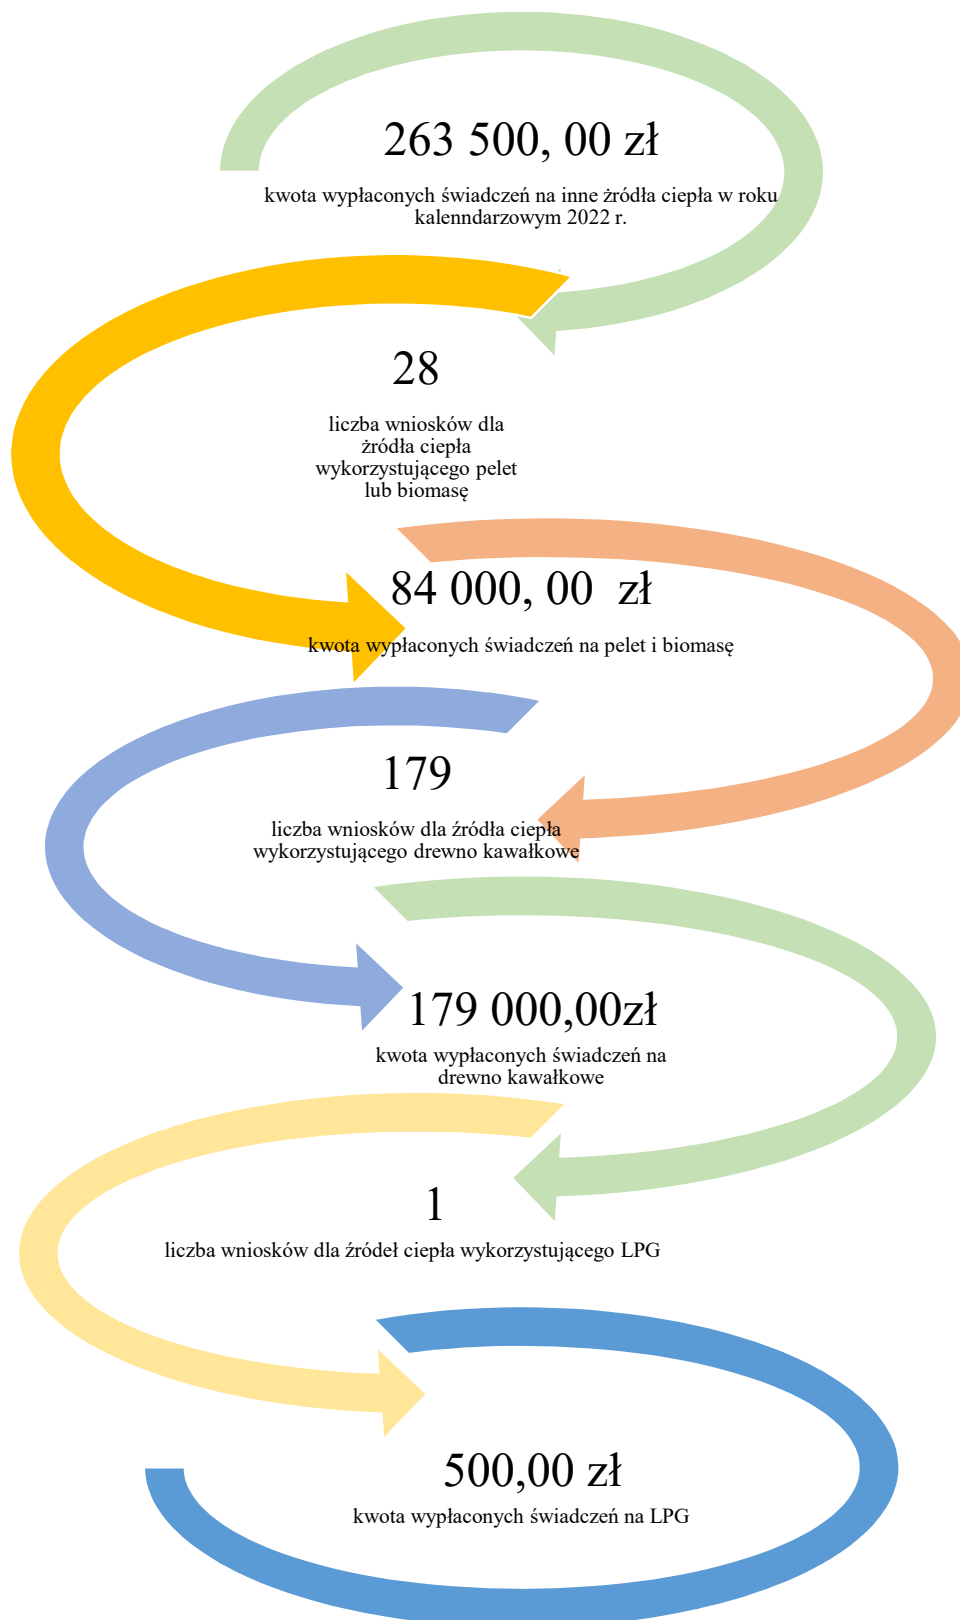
263 500, 00 zł

kwota wypłaconych świadczeń na inne źródła ciepła w roku kalenndarzowym 2022 r.

28

liczba wniosków dla źródła ciepła wykorzystującego pelet lub biomasę

84 000, 00 zł

kwota wypłaconych świadczeń na pelet i biomasę

179

liczba wniosków dla źródła ciepła wykorzystującego drewno kawałkowe

179 000,00zł

kwota wypłaconych świadczeń na drewno kawałkowe

1

liczba wniosków dla źródeł ciepła wykorzystującego LPG

500,00 zł

kwota wypłaconych świadczeń na LPG